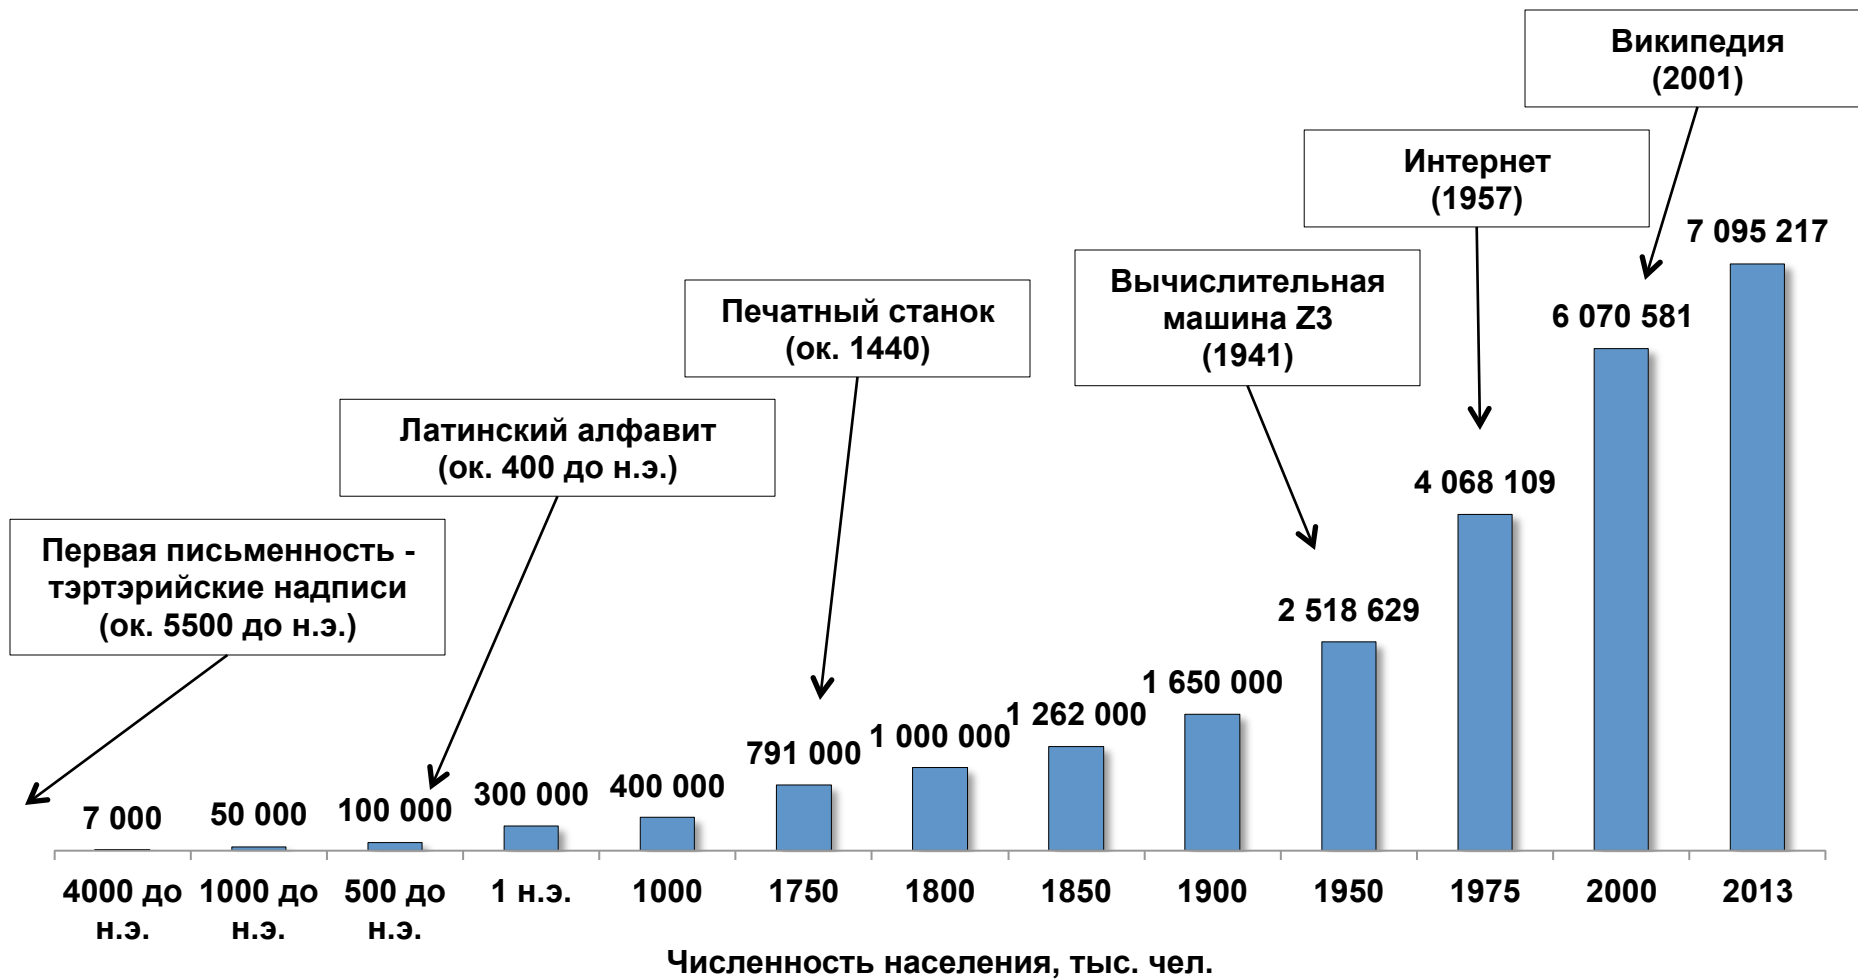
Википедия (2001)

Интернет (1957)

7 095 217

Вычислительная машина Z3 (1941)

6 070 581

Печатный станок (ок. 1440)

Латинский алфавит (ок. 400 до н.э.)

4 068 109

Первая письменность - тэртэрийские надписи (ок. 5500 до н.э.)

2 518 629

1 650 000

1 262 000

1 000 000

791 000

400 000

300 000

100 000

50 000

7 000

| 4000 до н.э. | 1000 до н.э. | 500 до н.э. | 1 н.э. | 1000 | 1750 | 1800 | 1850 | 1900 | 1950 | 1975 | 2000 | 2013 |
|---|---|---|---|---|---|---|---|---|---|---|---|---|
| 7 000 | 50 000 | 100 000 | 300 000 | 400 000 | 791 000 | 1 000 000 | 1 262 000 | 1 650 000 | 2 518 629 | 4 068 109 | 6 070 581 | 7 095 217 |

Численность населения, тыс. чел.